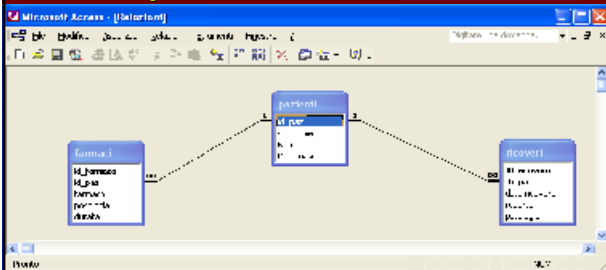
Microsoft Access - [Relazioni]

File Modifica Visualizza Relazioni Strumenti Finestra ?

Digitare una domanda.

pazienti
id_paz

farmaci
id_farmaco
id_paz
farmaco
posologia
durata

ricoveri

1
1
∞
∞

Pronto
NUM